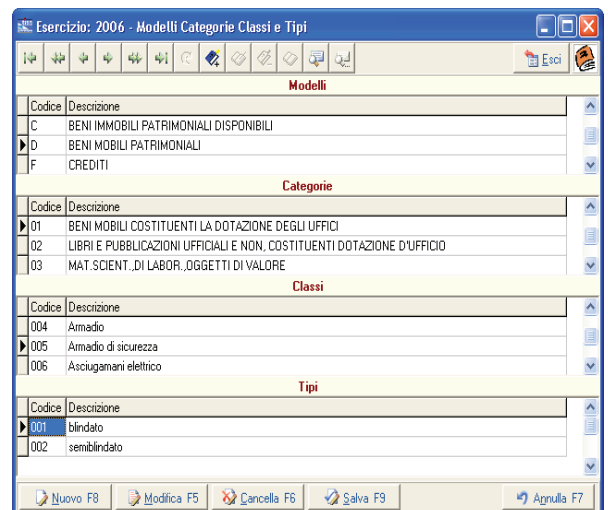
Esercizio: 2006 - Modelli Categorie Classi e Tipi

Esci

Modelli

| Codice | Descrizione |
|---|---|
| C | BENI IMMOBILI PATRIMONIALI DISPONIBILI |
| D | BENI MOBILI PATRIMONIALI |
| F | CREDITI |

Categorie

| Codice | Descrizione |
|---|---|
| 01 | BENI MOBILI COSTITUENTI LA DOTAZIONE DEGLI UFFICI |
| 02 | LIBRI E PUBBLICAZIONI UFFICIALI E NON, COSTITUENTI DOTAZIONE D'UFFICIO |
| 03 | MAT.SCIENT.,DI LABOR.,OGGETTI DI VALORE |

Classi

| Codice | Descrizione |
|---|---|
| 004 | Armadio |
| 005 | Armadio di sicurezza |
| 006 | Asciugamani elettrico |

Tipi

| Codice | Descrizione |
|---|---|
| 001 | blindato |
| 002 | semiblindato |

Nuovo F8 Modifica F5 Cancella F6 Salva F9 Annulla F7